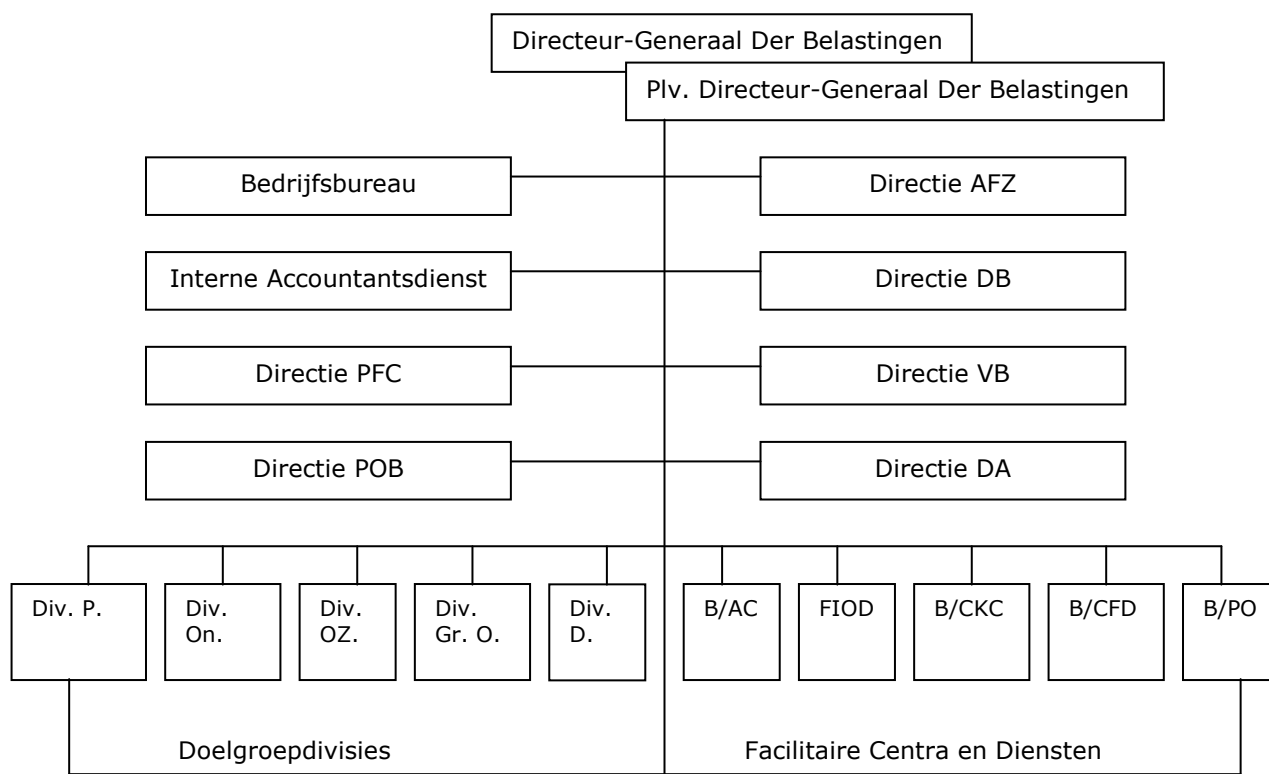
Directeur-Generaal Der Belastingen

Plv. Directeur-Generaal Der Belastingen

Bedrijfsbureau

Directie AFZ

Interne Accountantsdienst

Directie DB

Directie PFC

Directie VB

Directie POB

Directie DA

Div. P.

Div. On.

Div. OZ.

Div. Gr. O.

Div. D.

B/AC

FIOD

B/CKC

B/CFD

B/PO

Doelgroepdivisies

Facilitaire Centra en Diensten